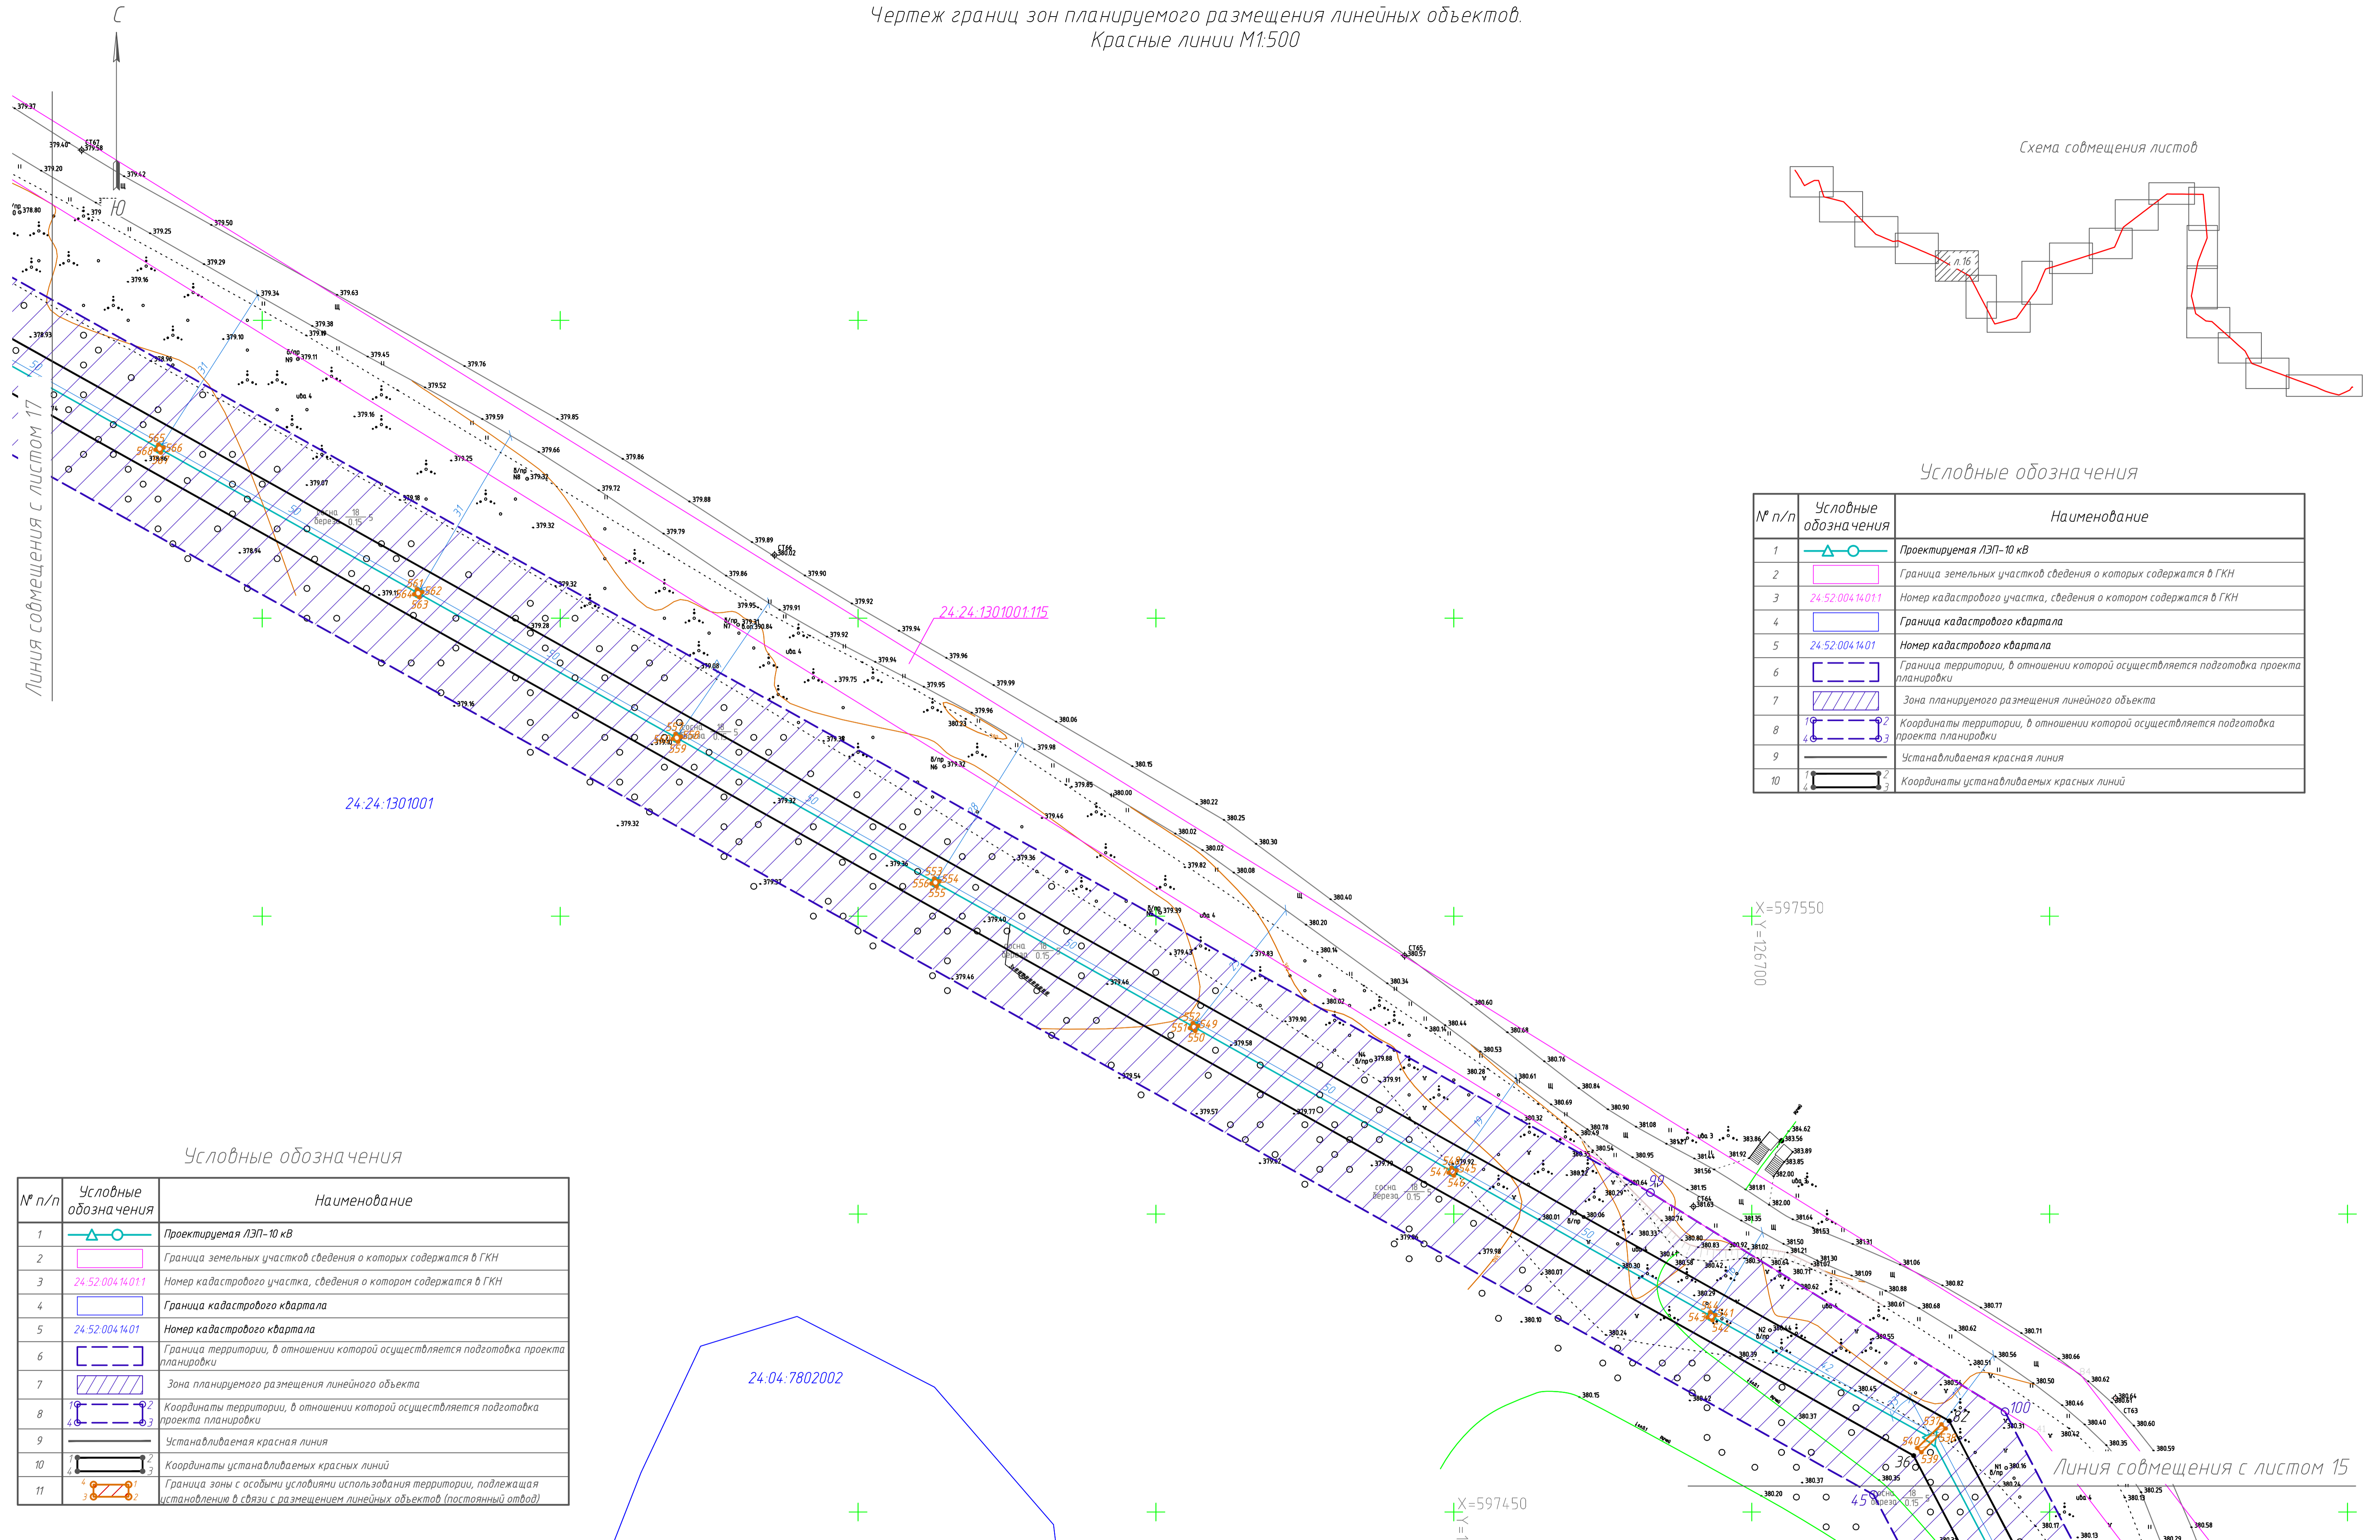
Чертеж границ зон планируемого размещения линейных объектов.
Красные линии М1:500

С

Схема совмещения листов

л.16

Условные обозначения

| № п/п | Условные обозначения | Наименование |
|---|---|---|
| 1 | | Проектируемая ЛЭП-10 кВ |
| 2 | | Граница земельных участков сведения о которых содержатся в ГКН |
| 3 | 24:52:0041401:1 | Номер кадастрового участка, сведения о котором содержатся в ГКН |
| 4 | | Граница кадастрового квартала |
| 5 | 24:52:0041401 | Номер кадастрового квартала |
| 6 | | Граница территории, в отношении которой осуществляется подготовка проекта планировки |
| 7 | | Зона планируемого размещения линейного объекта |
| 8 | | Координаты территории, в отношении которой осуществляется подготовка проекта планировки |
| 9 | | Устанавливаемая красная линия |
| 10 | | Координаты устанавливаемых красных линий |

Линия совмещения с листом 17

24:24:1301001:115

24:24:1301001

24:04:7802002

X=597550
Y=126700

X=597450

Линия совмещения с листом 15

Условные обозначения

| № п/п | Условные обозначения | Наименование |
|---|---|---|
| 1 | | Проектируемая ЛЭП-10 кВ |
| 2 | | Граница земельных участков сведения о которых содержатся в ГКН |
| 3 | 24:52:0041401:1 | Номер кадастрового участка, сведения о котором содержатся в ГКН |
| 4 | | Граница кадастрового квартала |
| 5 | 24:52:0041401 | Номер кадастрового квартала |
| 6 | | Граница территории, в отношении которой осуществляется подготовка проекта планировки |
| 7 | | Зона планируемого размещения линейного объекта |
| 8 | | Координаты территории, в отношении которой осуществляется подготовка проекта планировки |
| 9 | | Устанавливаемая красная линия |
| 10 | | Координаты устанавливаемых красных линий |
| 11 | | Граница зоны с особыми условиями использования территории, подлежащая установлению в связи с размещением линейных объектов (постоянный отвод) |